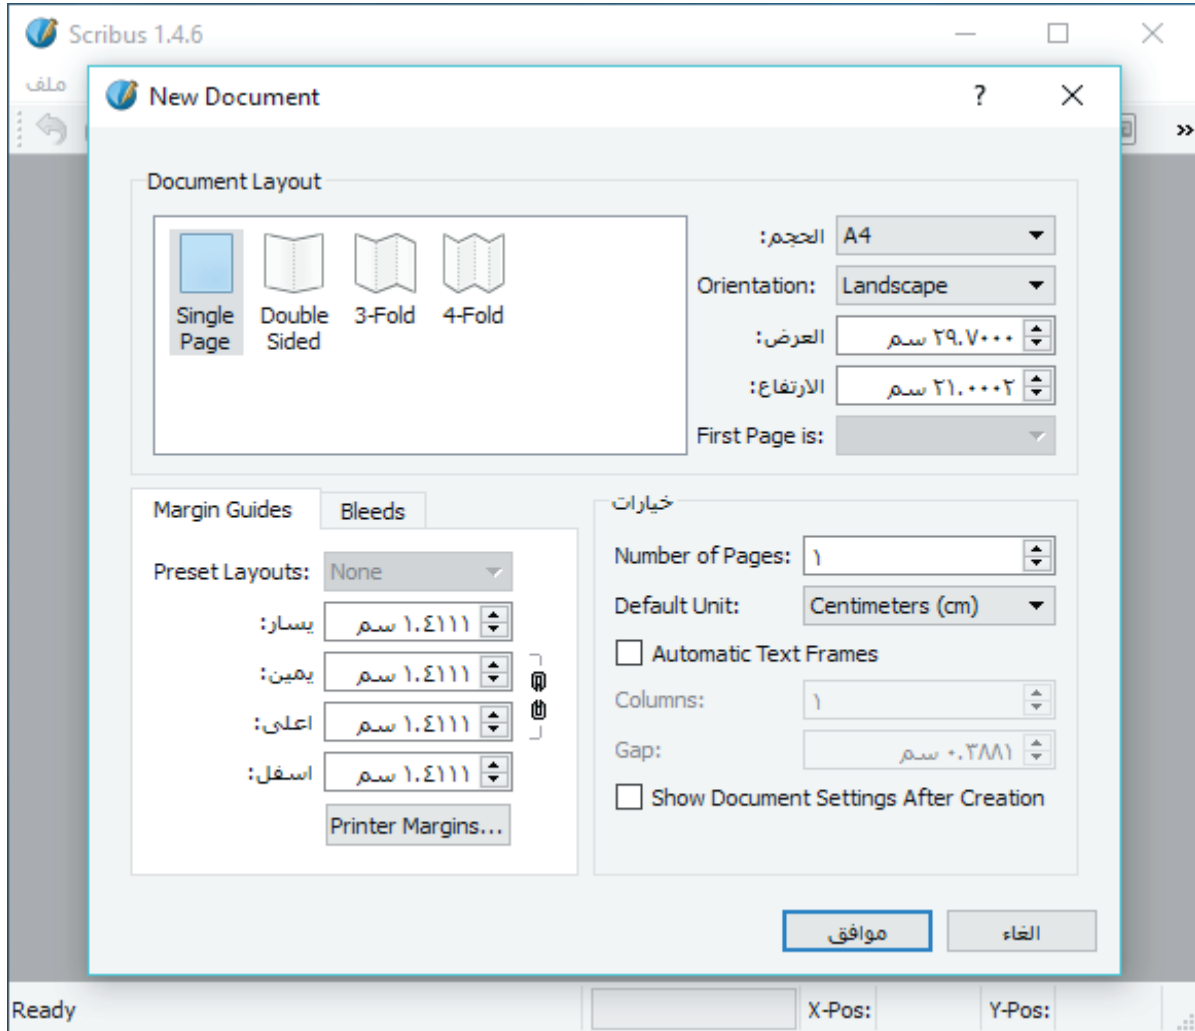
Scribus 1.4.6

ملف

New Document

?

Document Layout

Single Page

Double Sided

3-Fold

4-Fold

الحجم: A4

Orientation: Landscape

العرض: ٢٩.٧٠٠٠ سم

الارتفاع: ٢١.٠٠٠٢ سم

First Page is:

Margin Guides

Bleeds

Preset Layouts: None

يسار: ١.٤١١١ سم

يمين: ١.٤١١١ سم

اعلى: ١.٤١١١ سم

اسفل: ١.٤١١١ سم

Printer Margins...

خيارات

Number of Pages: ١

Default Unit: Centimeters (cm)

Automatic Text Frames

Columns: ١

Gap: ٠.٣٨٨١ سم

Show Document Settings After Creation

موافق

الغاء

Ready

X-Pos:

Y-Pos: